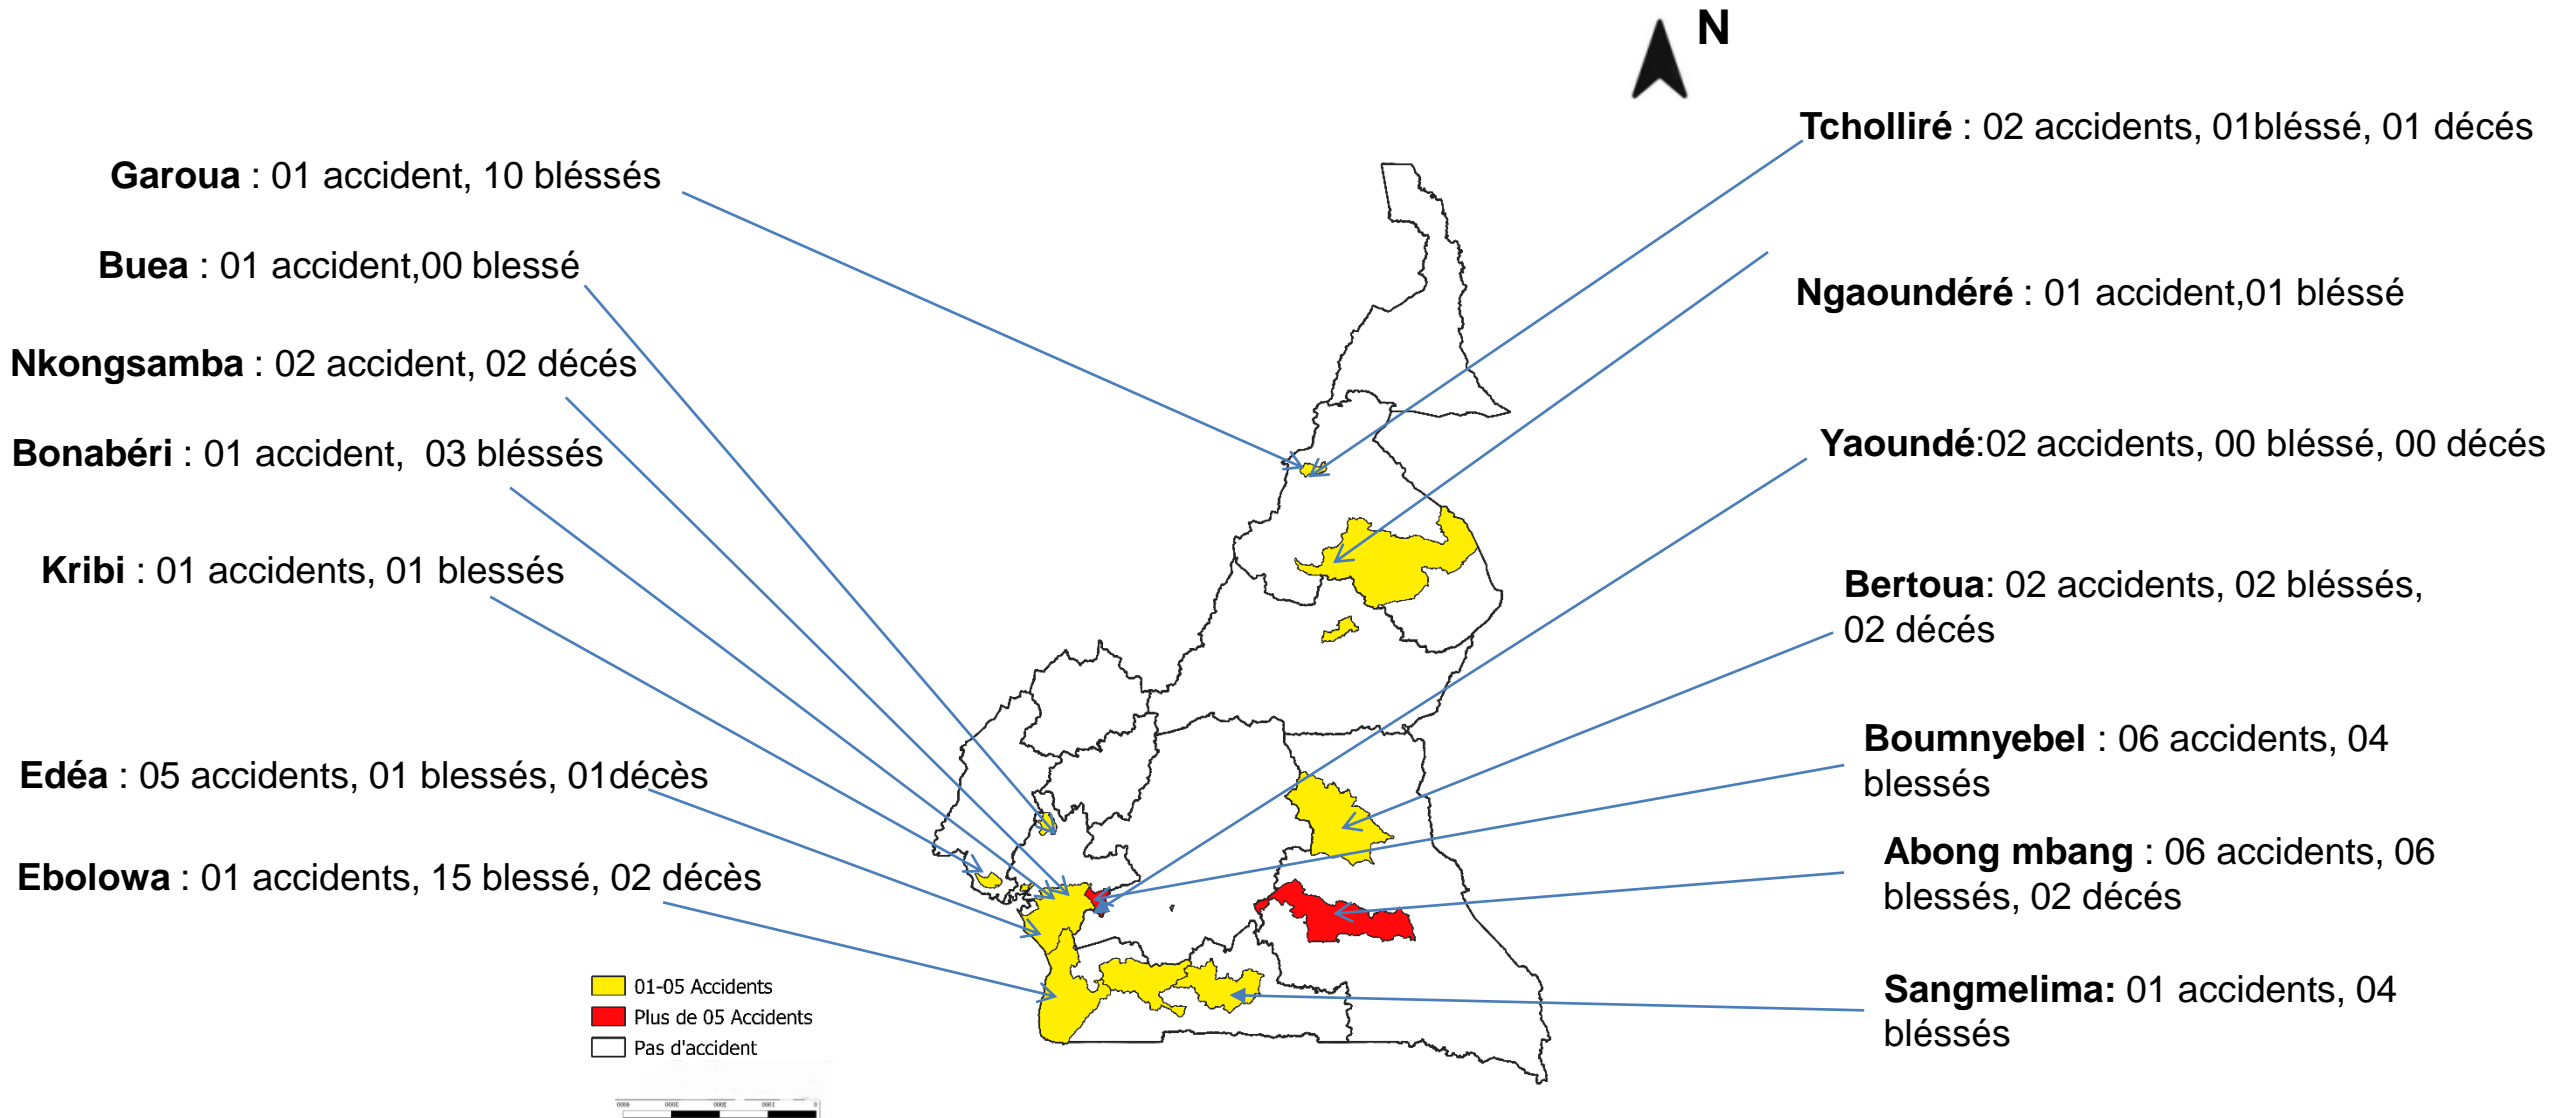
N

Garoua : 01 accident, 10 bléssés

Buea : 01 accident,00 blessé

Nkongsamba : 02 accident, 02 décés

Bonabéri : 01 accident, 03 bléssés

Kribi : 01 accidents, 01 blessés

Edéa : 05 accidents, 01 blessés, 01décès

Ebolowa : 01 accidents, 15 blessé, 02 décès

Tcholliré : 02 accidents, 01bléssé, 01 décés

Ngaoundéré : 01 accident,01 bléssé

Yaoundé:02 accidents, 00 bléssé, 00 décés

Bertoua: 02 accidents, 02 bléssés, 02 décés

Boumnyebel : 06 accidents, 04 blessés

Abong mbang : 06 accidents, 06 blessés, 02 décés

Sangmelima: 01 accidents, 04 bléssés

01-05 Accidents
Plus de 05 Accidents
Pas d'accident

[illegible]